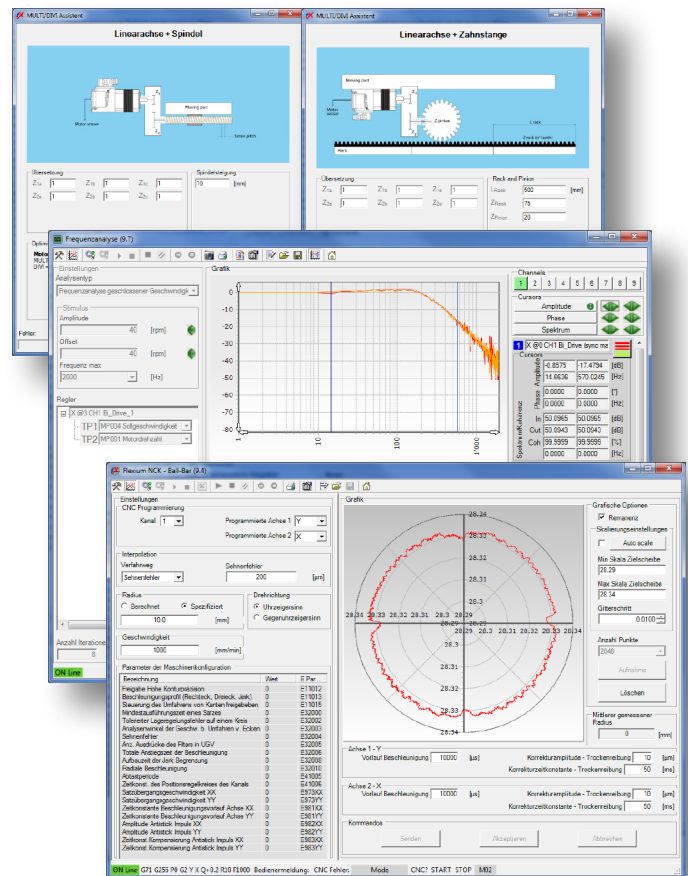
MULTI/DIM Assistent

Linearachse + Spindel

Motor rotation

Moving part

Screw pitch

Übersetzung

$Z_{1a}$ 1 $Z_{1b}$ 1 $Z_{1c}$ 1

$Z_{2a}$ 1 $Z_{2b}$ 1 $Z_{2c}$ 1

Spindelsteigung

10 [mm]

Fehler:

MULTI/DIM Assistent

Linearachse + Zahnstange

Moving part

Motor rotation

Z pinion

1 mm

1 rack (n° teeth)

Rack

Übersetzung

$Z_{1a}$ 1 $Z_{1b}$ 1 $Z_{1c}$ 1 $Z_{1d}$ 1

$Z_{2a}$ 1 $Z_{2b}$ 1 $Z_{2c}$ 1 $Z_{2d}$ 1

Rack and Pinion

$L_{Rack}$ 500 [mm]

$Z_{Rack}$ 75

$Z_{Pinion}$ 20

Frequenzanalyse (9.7)

Einstellungen

Analysetyp

Frequenzanalyse geschlossener Geschwindigk

Stimulus

Amplitude

40 [rpm]

Offset

40 [rpm]

Frequenz max

2000 [Hz]

Regler

X @3 CH1 B_Drive_1

TP1 MP004 Sollgeschwindigkeit

TP2 MP001 Motordrehzahl

Grafik

0

-10

-20

-30

-40

-50

-60

-70

-80

1

10

100

1000

Channels

1 2 3 4 5 6 7 8 9

Cursors

Amplitude

Phase

Spektrum

1 X @3 CH1 B_Drive (sync me

Cursors

Amplitude -0.8575 -17.4794 [dB]

16.6636 570.0245 [Hz]

Phase 0.0000 0.0000 [°]

0.0000 0.0000 [Hz]

Spektrum/Kohärenz In 50.0965 50.0965 [dB]

Out 50.0943 50.0943 [dB]

Coh 99.9999 99.9996 [%]

0.0000 0.0000 [Hz]

Anzahl Iterationen

8

ON Line

Flexium NCK - Ball-Bar (9.4)

Einstellungen

CNC Programmierung

Kanal 1

Programmierte Achse 1 Y

Programmierte Achse 2 X

Interpolation

Verfahrweg

Sehnenfehler

Sehnenfehler

200 [µm]

Radius

Berechnet

Spezifiziert

10.0 [mm]

Drehrichtung

Uhrzeigersinn

Gegenuhrzeigersinn

Geschwindigkeit

1000 [mm/min]

Parameter der Maschinenkonfiguration

| Bezeichnung | Wert | E Par. |
|---|---|---|
| Freigabe Hohe Konturpräzision | | E11012 |
| Beschleunigungsprofil (Rechteck, Dreieck, Jerk) | | E11013 |
| Steuerung des Umfahrens von Kanten freigegeben | | E11015 |
| Mindestauflührungszeit eines Satzes | | E32001 |
| Tolerierter Lagenregelungsfehler auf einem Kreis | | E32002 |
| Analysenwinkel der Geschw. b. Umfahren v. Ecken | | E32003 |
| Sehnenfehler | | E32004 |
| Anz. Ausdrücke des Filters in UGV | | E32005 |
| Totale Anstiegszeit der Beschleunigung | | E32006 |
| Aufbauzeit der Jerk Begrenzung | | E32008 |
| Radiale Beschleunigung | | E32016 |
| Abtastperiode | | E41005 |
| Zeitkonst. des Positionsregelkreises des Kanals | | E41006 |
| Satzübergangsgeschwindigkeit XX | | E973XX |
| Satzübergangsgeschwindigkeit YY | | E973YY |
| Zeitkonstante Beschleunigungsvorlauf Achse XX | | E961XX |
| Zeitkonstante Beschleunigungsvorlauf Achse YY | | E961YY |
| Amplitude Antistick Impuls XX | | E962XX |
| Amplitude Antistick Impuls YY | | E962YY |
| Zeitkonst. Kompensierung Antistick Impuls XX | | E963XX |
| Zeitkonst. Kompensierung Antistick Impuls YY | | E963YY |

Grafik

28.34

28.33

28.32

28.31

28.3

28.29

28.34 28.33 28.32 28.31 28.3 28.29 28.3 28.31 28.32 28.33 28.34

28.29

28.3

28.31

28.32

28.33

28.34

Grafische Optionen

Remanenz

Skalierungseinstellungen

Auto scale

Min Skala Zielscheibe

28.29

Max Skala Zielscheibe

28.34

Gitterschritt

0.0100

Anzahl Punkte

2048

Aufnahme

Löschen

Mittlerer gemessener Radius

0 [mm]

Achse 1 - Y

Vorlauf Beschleunigung 10000 [µs]

Korrekturamplitude - Trockenreibung 10 [µm]

Korrekturzeitkonstante - Trockenreibung 50 [ms]

Achse 2 - X

Vorlauf Beschleunigung 10000 [µs]

Korrekturamplitude - Trockenreibung 10 [µm]

Korrekturzeitkonstante - Trockenreibung 50 [ms]

Kommandos

Senden

Akzeptieren

Abbrechen

ON Line G71 G255 P6 G2 Y X Q+0.2 R10 F1000 Bedienermeldung: CNC Fehler: Mode CNC? START STOP M02